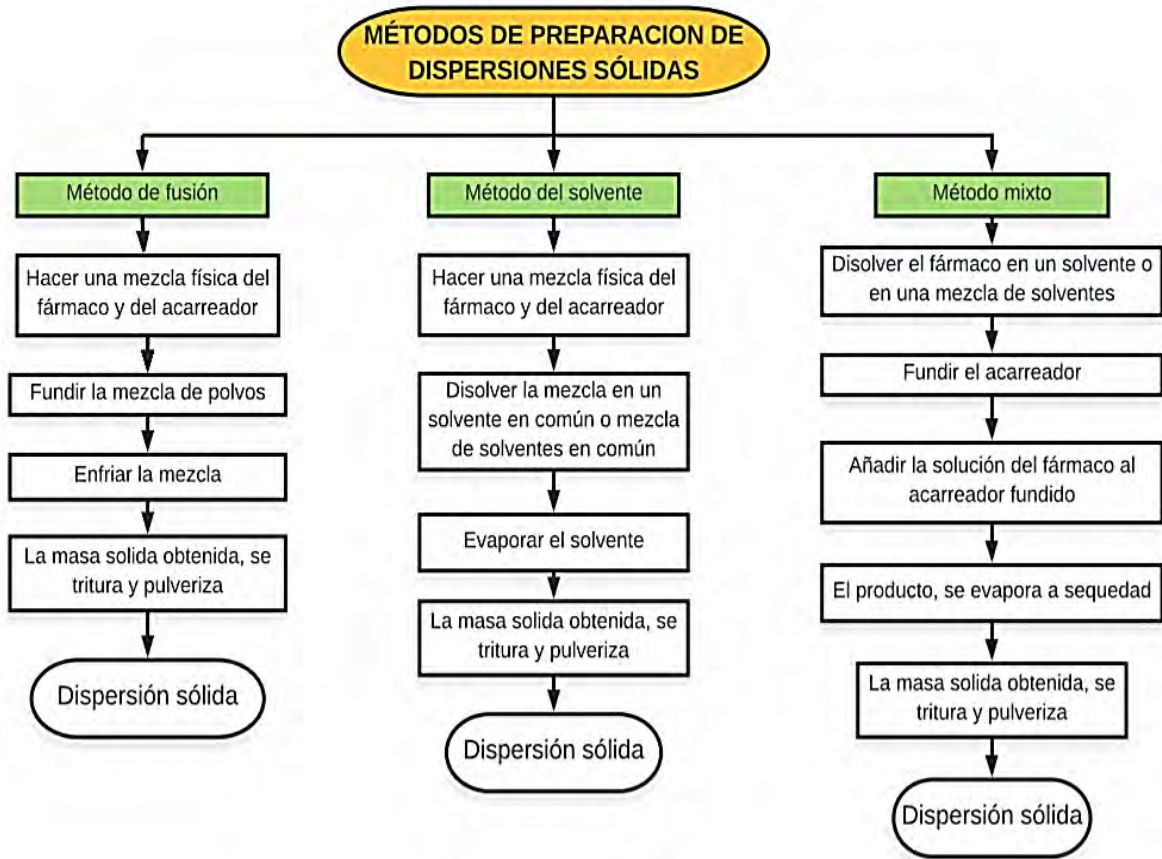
MÉTODOS DE PREPARACION DE DISPERSIONES SÓLIDAS

Método de fusión

Hacer una mezcla física del fármaco y del acarreador

Fundir la mezcla de polvos

Enfriar la mezcla

La masa solida obtenida, se tritura y pulveriza

Dispersión sólida

Método del solvente

Hacer una mezcla física del fármaco y del acarreador

Disolver la mezcla en un solvente en común o mezcla de solventes en común

Evaporar el solvente

La masa solida obtenida, se tritura y pulveriza

Dispersión sólida

Método mixto

Disolver el fármaco en un solvente o en una mezcla de solventes

Fundir el acarreador

Añadir la solución del fármaco al acarreador fundido

El producto, se evapora a sequedad

La masa solida obtenida, se tritura y pulveriza

Dispersión sólida